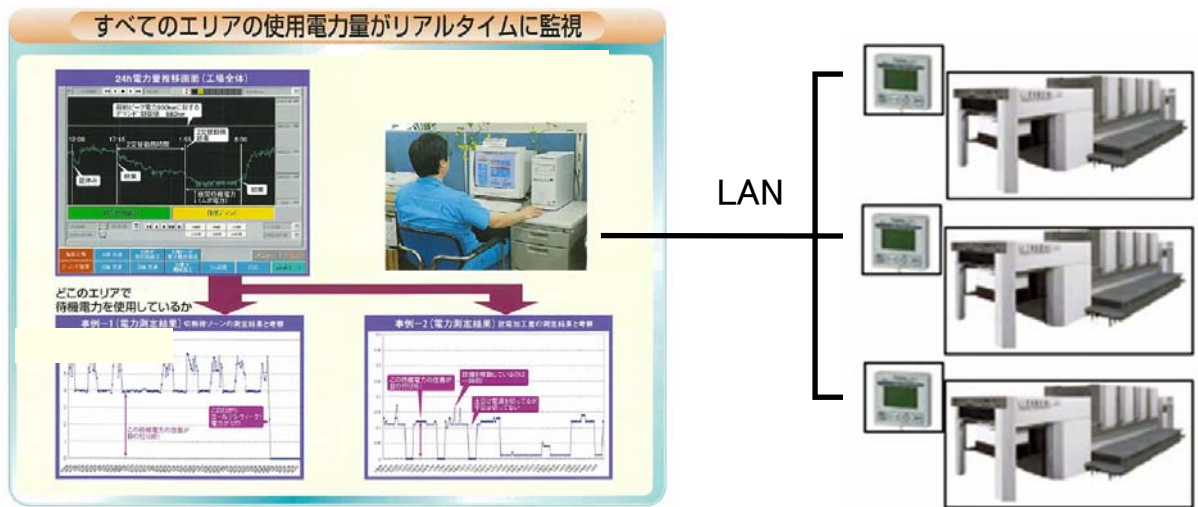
すべてのエリアの使用電力量がリアルタイムに監視

24h電力量推移画面（工場全体）

12:00

17:15

1:55

8:05

2交替勤務時間

2交替勤務終業

昼休み

終業

始業

どこのエリアで
待機電力を使用しているか

事例−1（電力測定結果）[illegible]

事例−2（電力測定結果）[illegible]

この待機電力の改善が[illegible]

LAN